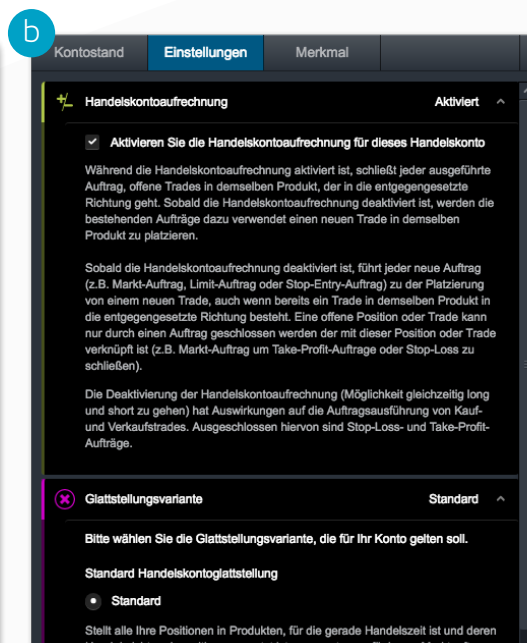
b

Kontostand | Einstellungen | Merkmal

Handelskontoaufrechnung
Aktiviert

Aktivieren Sie die Handelskontoaufrechnung für dieses Handelskonto

Während die Handelskontoaufrechnung aktiviert ist, schließt jeder ausgeführte Auftrag, offene Trades in demselben Produkt, der in die entgegengesetzte Richtung geht. Sobald die Handelskontoaufrechnung deaktiviert ist, werden die bestehenden Aufträge dazu verwendet einen neuen Trade in demselben Produkt zu platzieren.

Sobald die Handelskontoaufrechnung deaktiviert ist, führt jeder neue Auftrag (z.B. Markt-Auftrag, Limit-Auftrag oder Stop-Entry-Auftrag) zu der Platzierung von einem neuen Trade, auch wenn bereits ein Trade in demselben Produkt in die entgegengesetzte Richtung besteht. Eine offene Position oder Trade kann nur durch einen Auftrag geschlossen werden der mit dieser Position oder Trade verknüpft ist (z.B. Markt-Auftrag um Take-Profit-Aufträge oder Stop-Loss zu schließen).

Die Deaktivierung der Handelskontoaufrechnung (Möglichkeit gleichzeitig long und short zu gehen) hat Auswirkungen auf die Auftragsausführung von Kauf- und Verkaufstrades. Ausgeschlossen hiervon sind Stop-Loss- und Take-Profit-Aufträge.

Glattstellungsvariante
Standard

Bitte wählen Sie die Glattstellungsvariante, die für Ihr Konto gelten soll.

Standard Handelskontoglattstellung

Standard

Stellt alle Ihre Positionen in Produkten, für die gerade Handelszeit ist und deren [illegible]